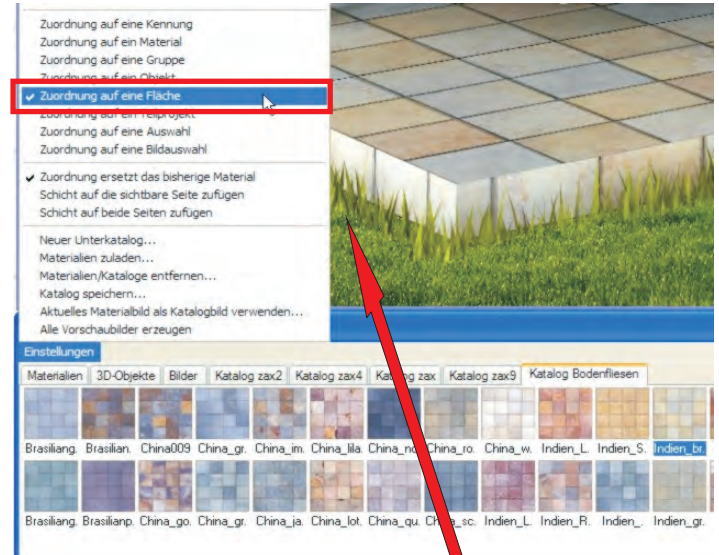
Zuordnung auf eine Kennung
Zuordnung auf ein Material
Zuordnung auf eine Gruppe
Zuordnung auf ein Objekt
✓ Zuordnung auf eine Fläche
Zuordnung auf ein Teilprojekt
Zuordnung auf eine Auswahl
Zuordnung auf eine Bildauswahl

✓ Zuordnung ersetzt das bisherige Material
Schicht auf die sichtbare Seite zufügen
Schicht auf beide Seiten zufügen

Neuer Unterkatalog...
Materialien zuladen...
Materialien/Kataloge entfernen...
Katalog speichern...
Aktuelles Materialbild als Katalogbild verwenden...
Alle Vorschaubilder erzeugen

Einstellungen

Materialien | 3D-Objekte | Bilder | Katalog zax2 | Katalog zax4 | Katalog zax | Katalog zax9 | Katalog Bodenfliesen

Brasiliang. Brasilian. China009 China_gr. China_im. China_lila. China_no. China_ro. China_w. Indien_L. Indien_S. Indien_br.

Brasiliang. Brasilianp. China_go. China_gr. China_ja. China_lot. China_qu. China_sc. Indien_L. Indien_R. Indien_ Indien_gr.